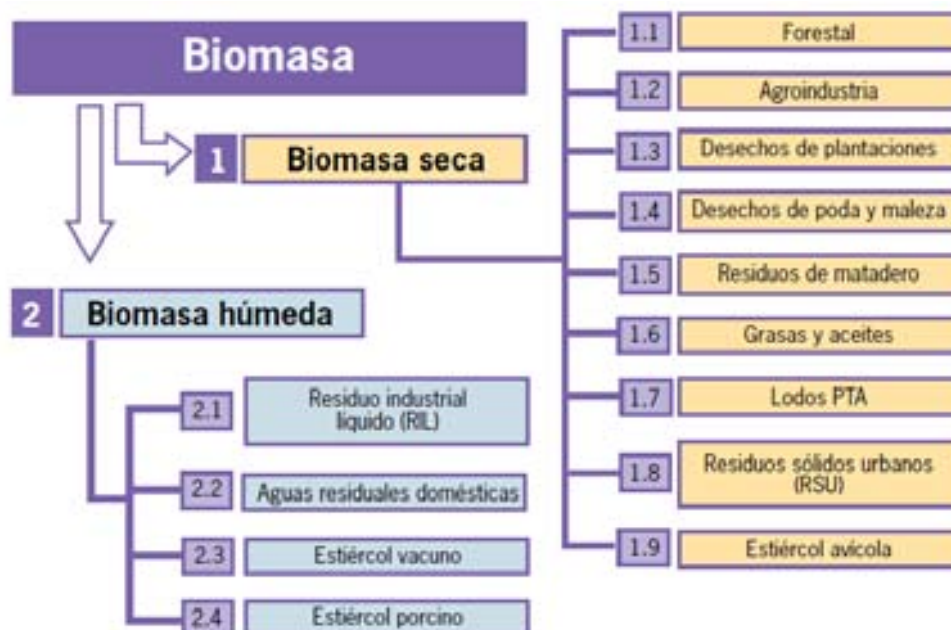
Biomasa

1 Biomasa seca

1.1 Forestal

1.2 Agroindustria

1.3 Desechos de plantaciones

1.4 Desechos de poda y maleza

1.5 Residuos de matadero

1.6 Grasas y aceites

1.7 Lodos PTA

1.8 Residuos sólidos urbanos (RSU)

1.9 Estiércol avícola

2 Biomasa húmeda

2.1 Residuo industrial liquido (RIL)

2.2 Aguas residuales domésticas

2.3 Estiércol vacuno

2.4 Estiércol porcino